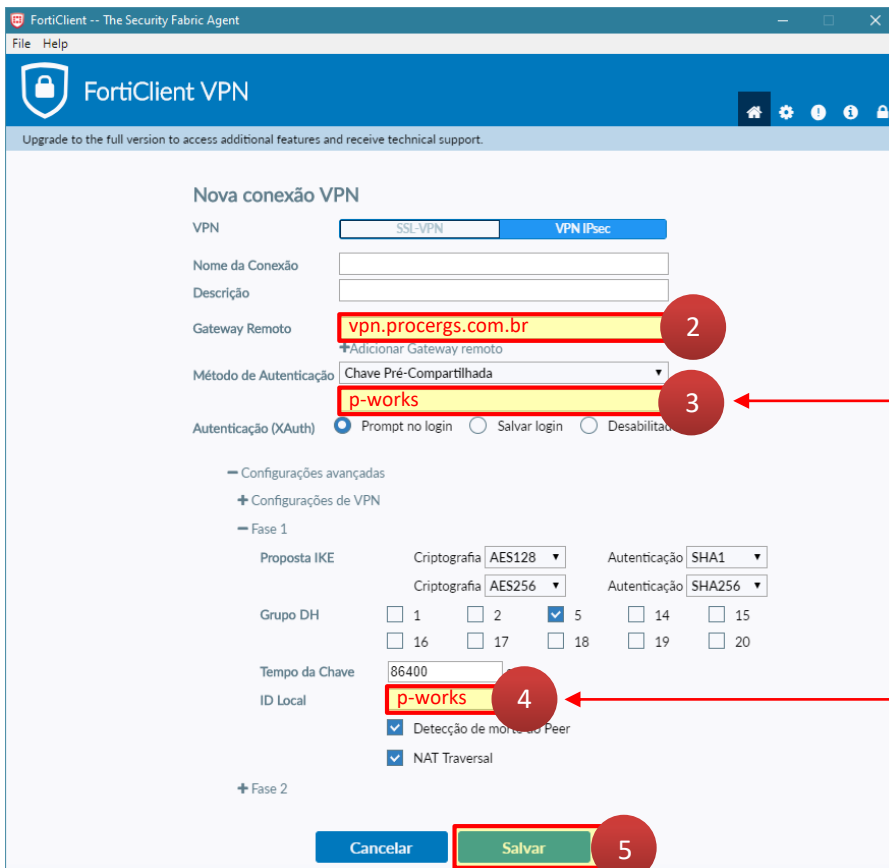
FortiClient -- The Security Fabric Agent

File Help

FortiClient VPN

Upgrade to the full version to access additional features and receive technical support.

Nova conexão VPN

VPN SSL-VPN VPN IPsec

Nome da Conexão

Descrição

Gateway Remoto vpn.procergs.com.br 2

+Adicionar Gateway remoto

Método de Autenticação Chave Pré-Compartilhada

p-works 3

Autenticação (XAuth) Prompt no login Salvar login Desabilitad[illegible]

− Configurações avançadas

+ Configurações de VPN

− Fase 1

Proposta IKE Criptografia AES128 Autenticação SHA1

Criptografia AES256 Autenticação SHA256

Grupo DH 1 2 5 14 15 16 17 18 19 20

Tempo da Chave 86400

ID Local p-works 4

Detecção de mor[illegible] Peer

NAT Traversal

+ Fase 2

Cancelar Salvar 5